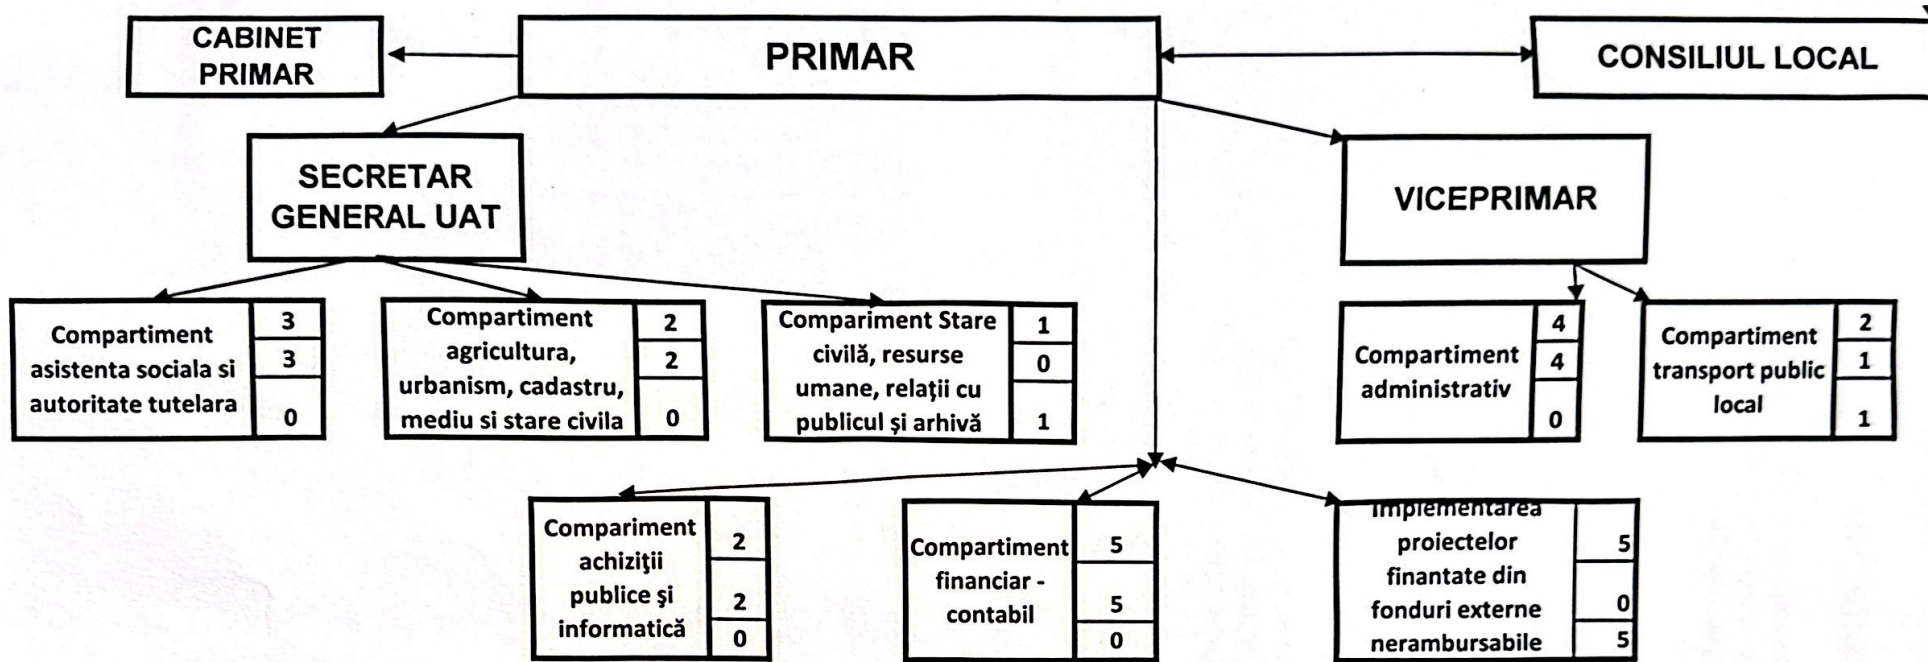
CABINET PRIMAR

PRIMAR

CONSILIUL LOCAL

SECRETAR GENERAL UAT

VICEPRIMAR

Compartiment asistenta sociala si autoritate tutelara
3
3
0

Compartiment agricultura, urbanism, cadastru, mediu si stare civila
2
2
0

Compariment Stare civilă, resurse umane, relaţii cu publicul şi arhivă
1
0
1

Compartiment administrativ
4
4
0

Compartiment transport public local
2
1
1

Compariment achiziţii publice şi informatică
2
2
0

Compartiment financiar - contabil
5
5
0

Implementarea proiectelor finantate din fonduri externe nerambursabile
5
0
5